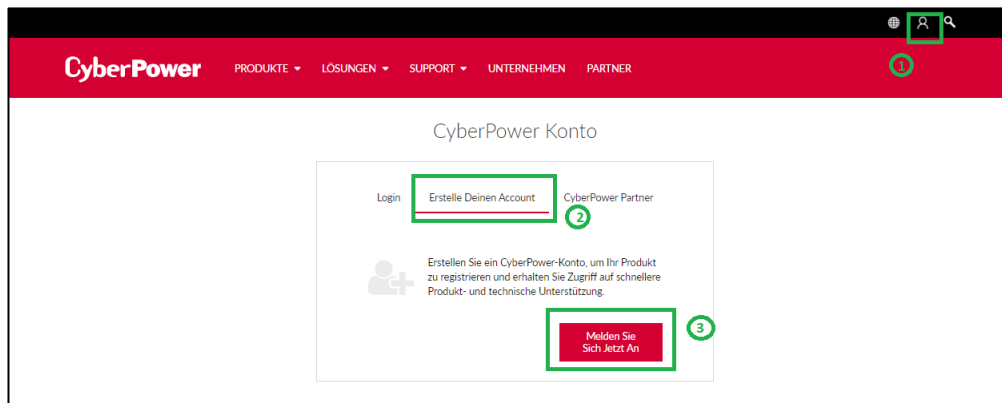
CyberPower PRODUKTE ▾ LÖSUNGEN ▾ SUPPORT ▾ UNTERNEHMEN PARTNER

1

CyberPower Konto

Login Erstelle Deinen Account CyberPower Partner

2

Erstellen Sie ein CyberPower-Konto, um Ihr Produkt zu registrieren und erhalten Sie Zugriff auf schnellere Produkt- und technische Unterstützung.

Melden Sie Sich Jetzt An

3